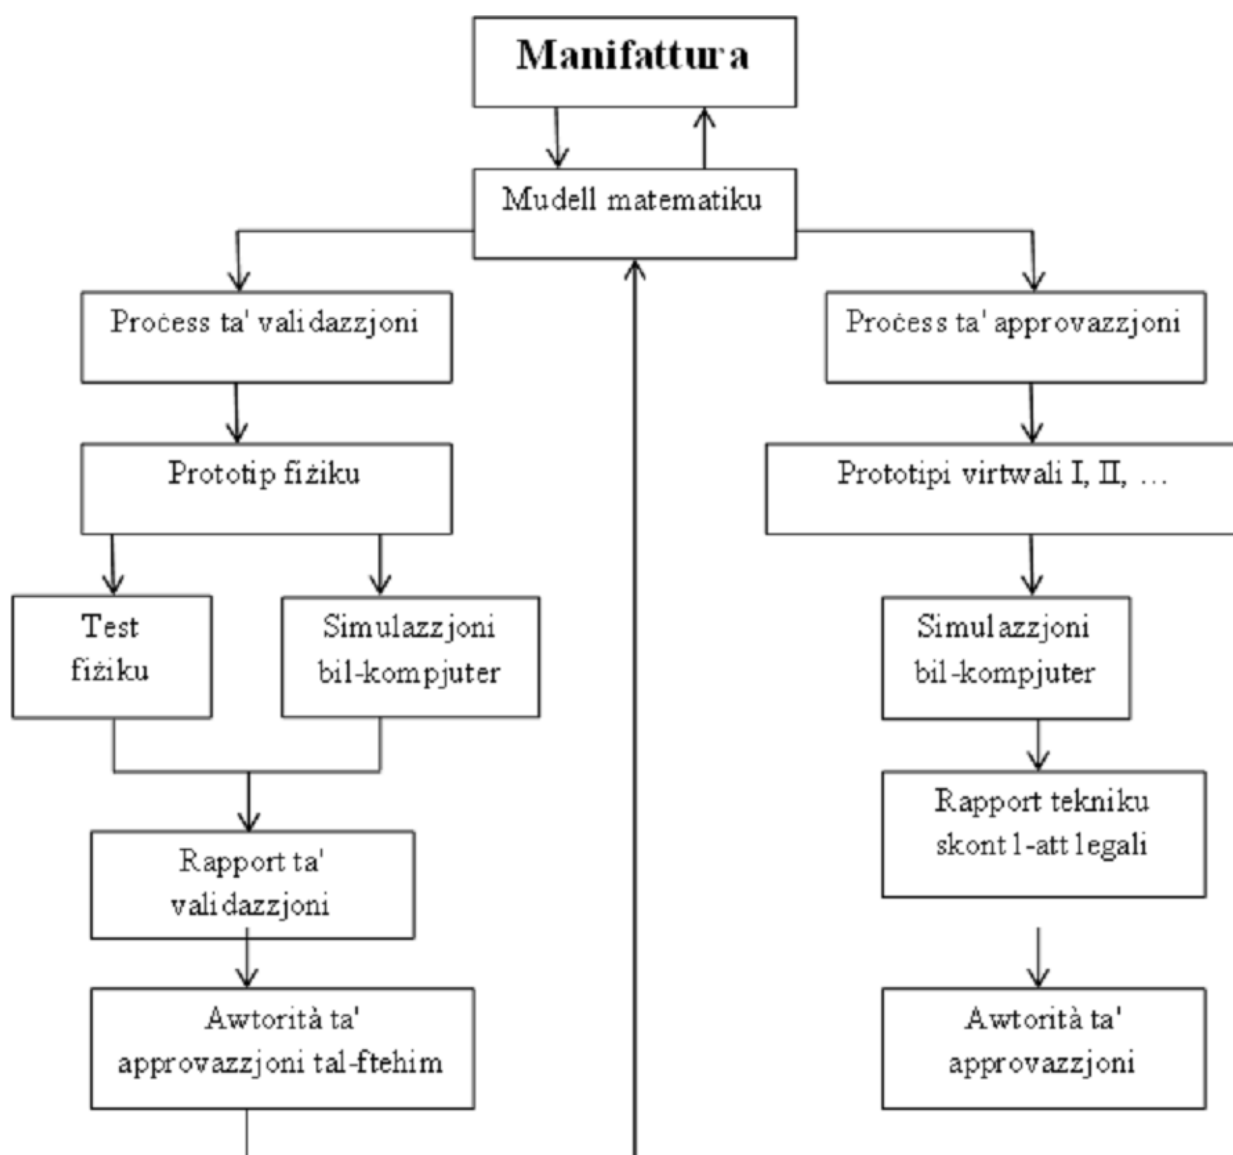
Manifattura

Mudell matematiku

Proċess ta' validazzjoni

Proċess ta' approvazzjoni

Prototip fiżiku

Prototipi virtwali I, II, …

Test fiżiku

Simulazzjoni bil-kompjuter

Simulazzjoni bil-kompjuter

Rapport tekniku skont l-att legali

Rapport ta' validazzjoni

Awtorità ta' approvazzjoni tal-ftehim

Awtorità ta' approvazzjoni